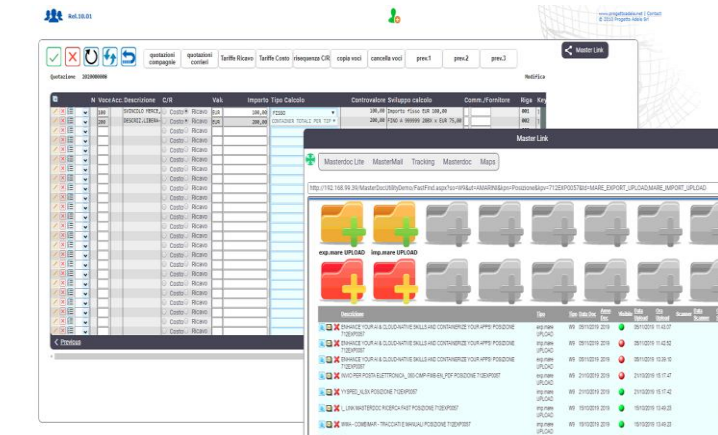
Rel.10.01

www.progettoadele.net | Contact
© 2010 Progetto Adele Srl

Master Link

quotazioni compagnie | quotazioni corrieri | Tariffe Ricavo | Tariffe Costo | risequenza C/R | copia voci | cancella voci | prev.1 | prev.2 | prev.3

Quotazione 2020000000 Modifica

| N | Voce | Acc. | Descrizione | C/R | | Val. | Importo | Tipo Calcolo | Controvalore | Sviluppo calcolo | Comm./Forniture | Riga | Key |
|---|---|---|---|---|---|---|---|---|---|---|---|---|---|
| | 100 | | SVINCOLO MERCE | Costo | Ricavo | EUR | 100,00 | FISSO | 100,00 | Importo fisso EUR 100,00 | | 001 | |
| | 200 | | DESCRI.LIBERA | Costo | Ricavo | EUR | 200,00 | CONTAINER TOTALE PER TIP | 200,00 | FINO A 999999 20BX x EUR 75,00 | | 002 | |
| | | | | Costo | Ricavo | | | | | | | | |

Previous

Master Link

Masterdoc Lite | MasterMail | Tracking | Masterdoc | Maps

http://192.168.99.39/MasterDocUtility/Demo/FastFind.aspx?so=W9&ut=AMARINI&pn=Posizione&kyv=712EXP0057&lid=MARE_EXPORT_UPLOAD|MARE_IMPORT_UPLOAD

exp.mare UPLOAD
imp.mare UPLOAD

| Descrizione | Tipo | Dep. | Data Doc. | Validato | Data Upload | Ora Upload | Scadenza |
|---|---|---|---|---|---|---|---|
| ENHANCE YOUR AI & CLOUD-NATIVE SKILLS AND CONTAINERIZE YOUR APPS! POSIZIONE 712EXP0057 | exp.mare UPLOAD | W9 | 05/11/2019 | | 05/11/2019 | 11:43:07 | |
| ENHANCE YOUR AI & CLOUD-NATIVE SKILLS AND CONTAINERIZE YOUR APPS! POSIZIONE 712EXP0057 | exp.mare UPLOAD | W9 | 05/11/2019 | | 05/11/2019 | 11:42:53 | |
| ENHANCE YOUR AI & CLOUD-NATIVE SKILLS AND CONTAINERIZE YOUR APPS! POSIZIONE 712EXP0057 | exp.mare UPLOAD | W9 | 05/11/2019 | | 05/11/2019 | 10:39:18 | |
| INVIO PER POSTA ELETTRONICA_390-CMP-F969EN_PDF POSIZIONE 712EXP0057 | exp.mare UPLOAD | W9 | 21/10/2019 | | 21/10/2019 | 15:17:47 | |
| YYSPED_VLSA POSIZIONE 712EXP0057 | exp.mare UPLOAD | W9 | 21/10/2019 | | 21/10/2019 | 15:17:42 | |
| L_LINK MASTERDOC RICERCA FAST POSIZIONE 712EXP0057 | exp.mare UPLOAD | W9 | 15/10/2019 | | 15/10/2019 | 13:49:23 | |
| MMM - COMBIMAP - TRACCIATI E MANUALI POSIZIONE 712EXP0057 | exp.mare UPLOAD | W9 | 15/10/2019 | | 15/10/2019 | 13:49:23 | |